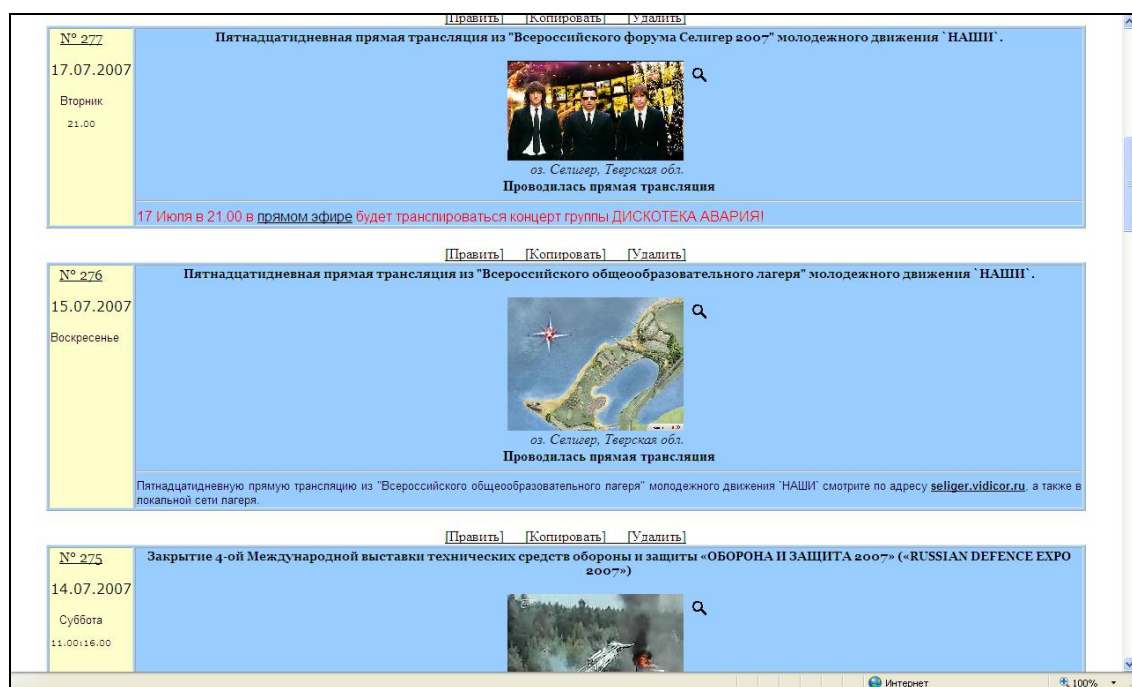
[Править] [Копировать] [Удалить]

№ 277

17.07.2007

Вторник

21.00

Пятнадцатидневная прямая трансляция из "Всероссийского форума Селигер 2007" молодежного движения `НАШИ`.

оз. Селигер, Тверская обл.

Проводилась прямая трансляция

17 Июля в 21.00 в прямом эфире будет транслироваться концерт группы ДИСКОТЕКА АВАРИЯ!

[Править] [Копировать] [Удалить]

№ 276

15.07.2007

Воскресенье

Пятнадцатидневная прямая трансляция из "Всероссийского общеобразовательного лагеря" молодежного движения `НАШИ`.

оз. Селигер, Тверская обл.

Проводилась прямая трансляция

Пятнадцатидневную прямую трансляцию из "Всероссийского общеобразовательного лагеря" молодежного движения `НАШИ` смотрите по адресу seliger.vidicor.ru, а также в локальной сети лагеря.

[Править] [Копировать] [Удалить]

№ 275

14.07.2007

Суббота

11.00:16.00

Закрытие 4-ой Международной выставки технических средств обороны и защиты «ОБОРОНА И ЗАЩИТА 2007» («RUSSIAN DEFENCE EXPO 2007»)

Интернет

100%